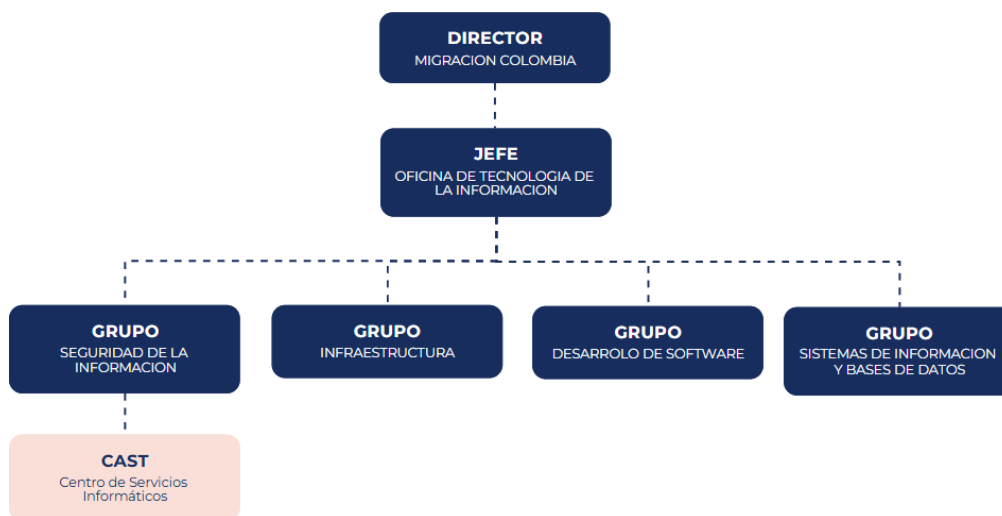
DIRECTOR
MIGRACION COLOMBIA

JEFE
OFICINA DE TECNOLOGIA DE LA INFORMACION

GRUPO
SEGURIDAD DE LA INFORMACION

GRUPO
INFRAESTRUCTURA

GRUPO
DESARROLO DE SOFTWARE

GRUPO
SISTEMAS DE INFORMACION Y BASES DE DATOS

CAST
Centro de Servicios Informáticos